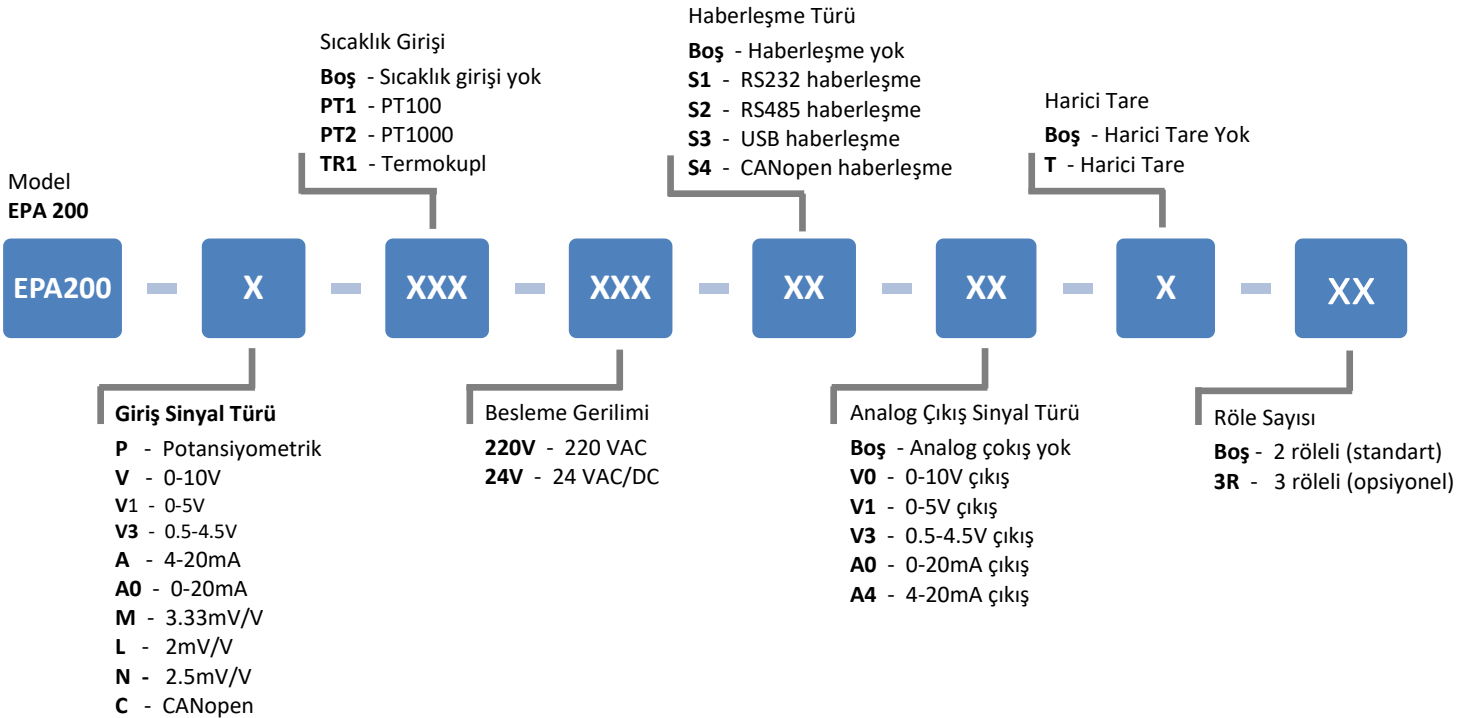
Haberleşme Türü
**Boş** - Haberleşme yok
**S1** - RS232 haberleşme
**S2** - RS485 haberleşme
**S3** - USB haberleşme
**S4** - CANopen haberleşme

Sıcaklık Girişi
**Boş** - Sıcaklık girişi yok
**PT1** - PT100
**PT2** - PT1000
**TR1** - Termokupl

Harici Tare
**Boş** - Harici Tare Yok
**T** - Harici Tare

Model
**EPA 200**

EPA200 - X - XXX - XXX - XX - XX - X - XX

**Giriş Sinyal Türü**
**P** - Potansiyometrik
**V** - 0-10V
**V**1 - 0-5V
**V3** - 0.5-4.5V
**A** - 4-20mA
**A0** - 0-20mA
**M** - 3.33mV/V
**L** - 2mV/V
**N** - 2.5mV/V
**C** - CANopen

Besleme Gerilimi
**220V** - 220 VAC
**24V** - 24 VAC/DC

Analog Çıkış Sinyal Türü
**Boş** - Analog çokış yok
**V0** - 0-10V çıkış
**V1** - 0-5V çıkış
**V3** - 0.5-4.5V çıkış
**A0** - 0-20mA çıkış
**A4** - 4-20mA çıkış

Röle Sayısı
**Boş** - 2 röleli (standart)
**3R** - 3 röleli (opsiyonel)